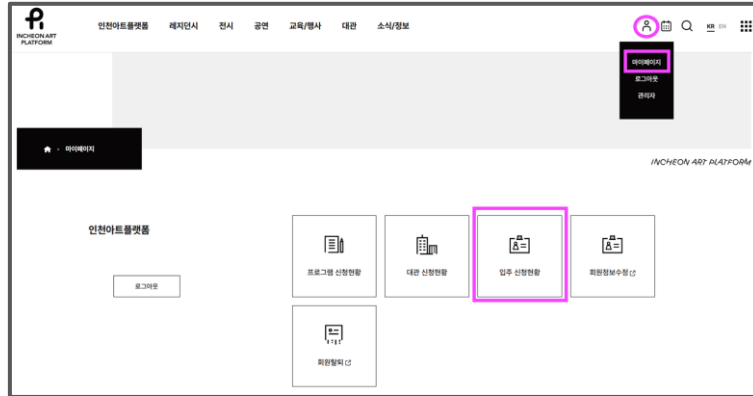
INCHEON ART PLATFORM

인천아트플랫폼 레지던시 전시 공연 교육/행사 대관 소식/정보

KR EN

마이페이지
로그아웃
관리자

마이페이지

INCHEON ART PLATFORM

인천아트플랫폼

로그아웃

프로그램 신청현황

대관 신청현황

입주 신청현황

회원정보수정

회원탈퇴